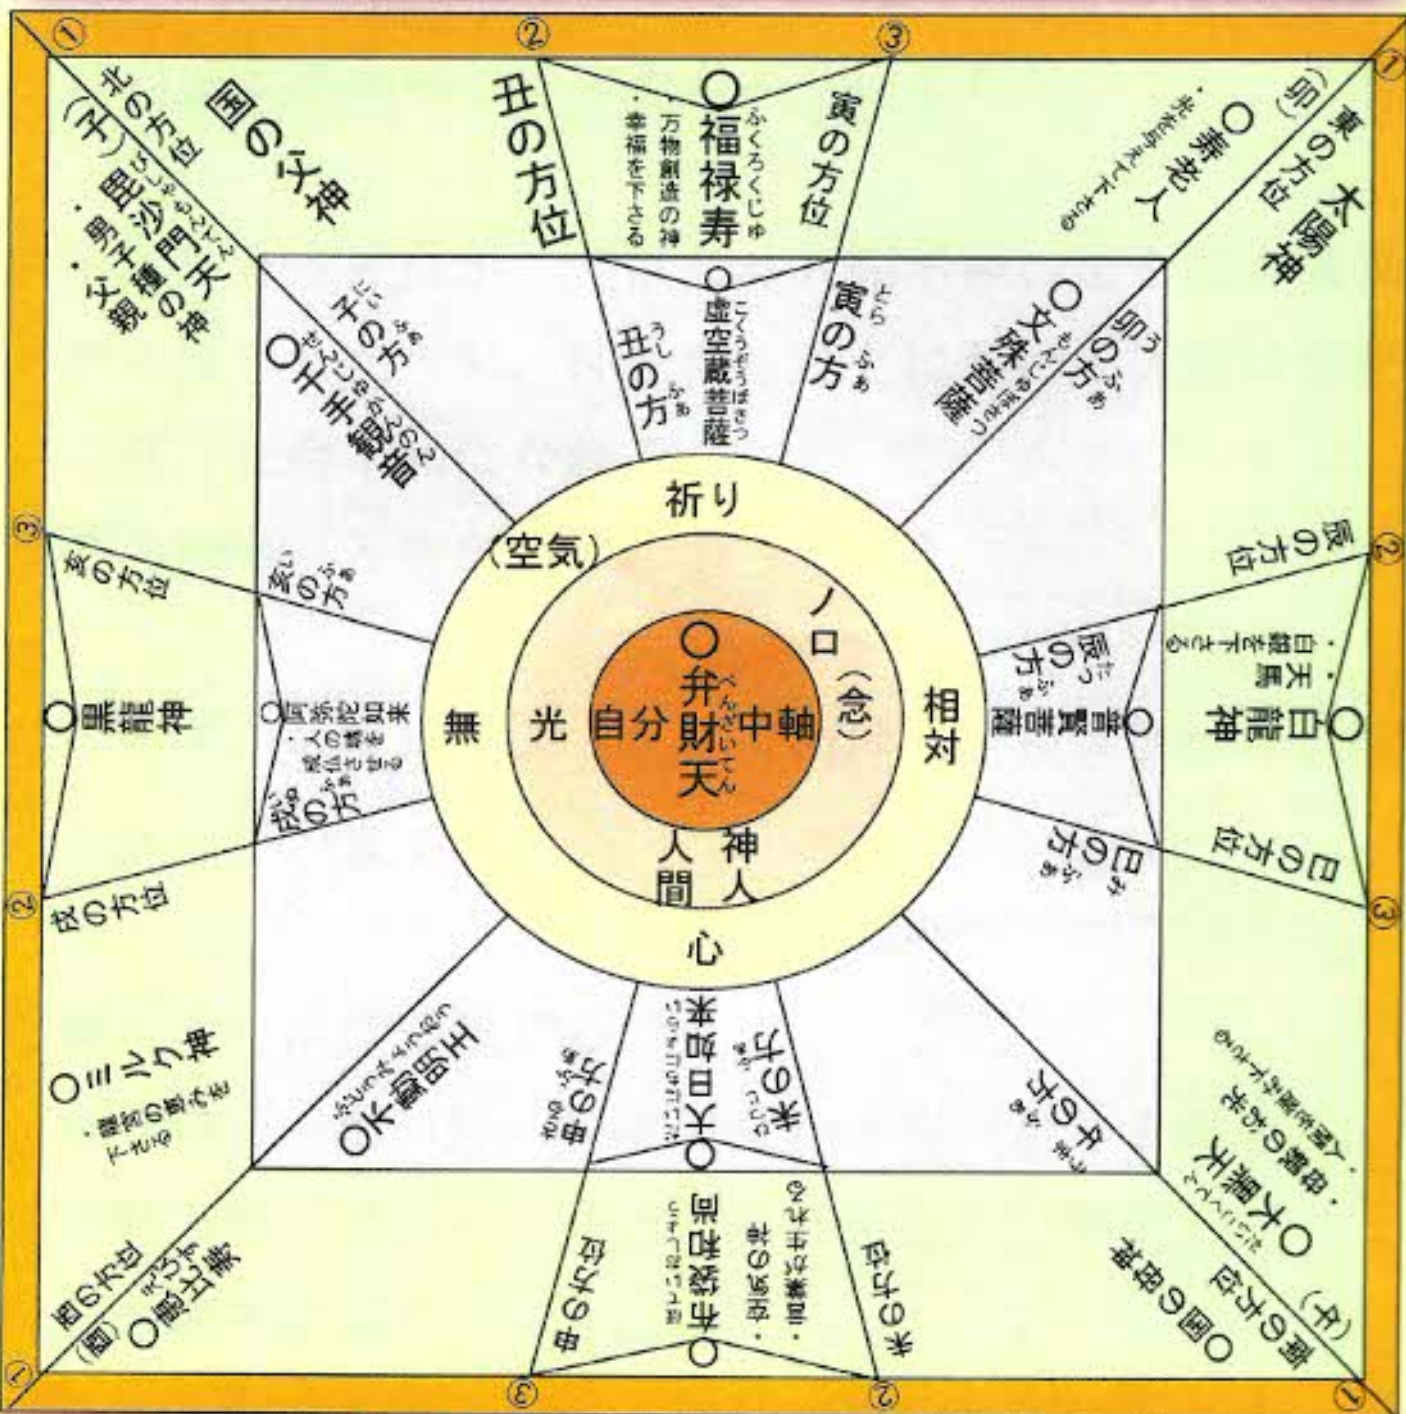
①
②
③
①
国の父神

北の方位（子）

○毘沙門天
・男子の神
・父親の神

丑の方位

○福禄寿
・万物創造の神
・幸福を下さる

寅の方位

東の方位（卯）

○寿老人
・長寿を与えて下さる

太陽神

子の方

○千手観音

丑の方

○虚空蔵菩薩

寅の方

卯の方

○文殊菩薩

祈り

（空気）

ノロ（念）

○弁財天

中
軸

自分

光

無

相対

神人

人間

心

辰の方位

辰の方

○普賢菩薩

○白龍神
・天馬
・自然を下さる

巳の方

巳の方位

亥の方位

亥の方

○黒龍神

○阿弥陀如来
・人の魂を成仏させる

戌の方

戌の方位

○ミルク神
・豊饒の恵みを下さる

○不動明王

申の方

○大日如来

未の方

午の方

○大黒天
・母親の神
・女子を守って下さる

西の方位（酉）

○布袋尊

申の方位

○勢至菩薩

未の方位

・健康を与えて下さる

南の方位（午）

国の母神

②
③
②
③
①